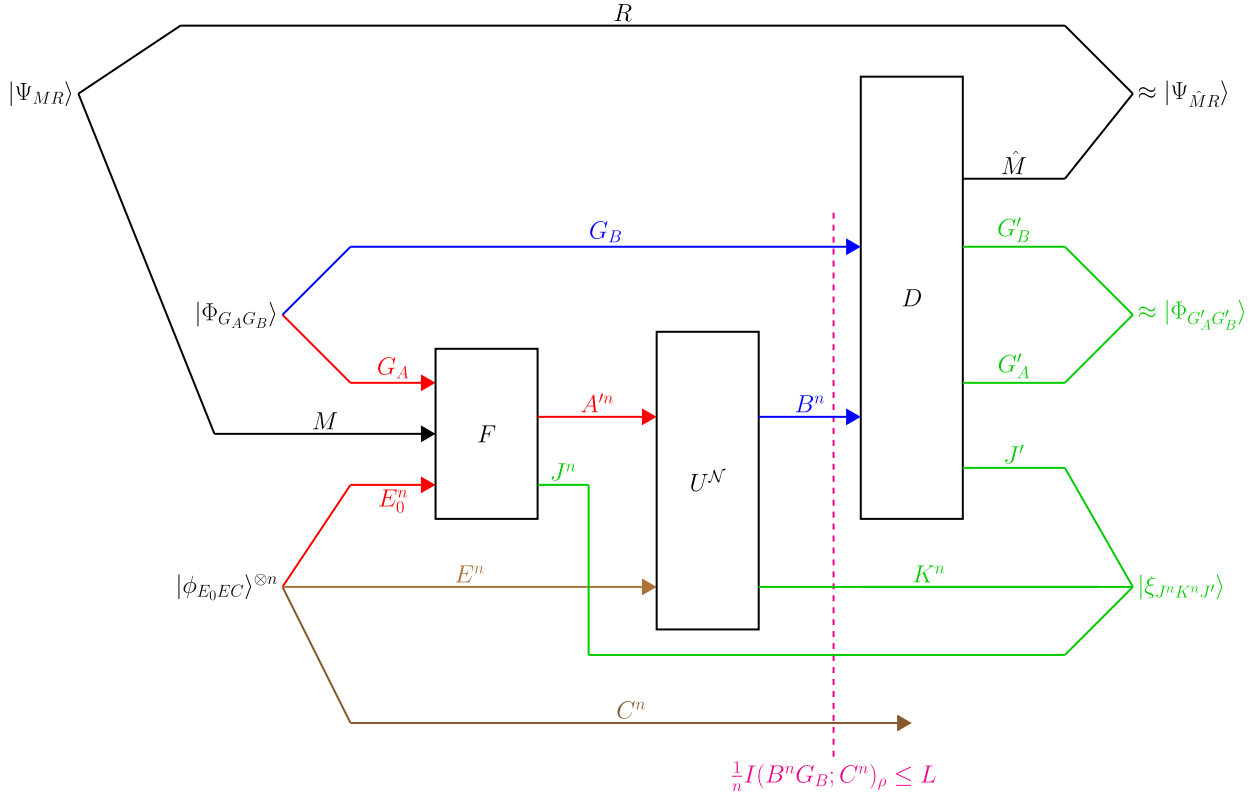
$R$

$|\Psi_{MR}\rangle$

$\approx |\Psi_{\hat{M}R}\rangle$

$\hat{M}$

$G_B$

$G'_B$

$|\Phi_{G_AG_B}\rangle$

$D$

$\approx |\Phi_{G'_AG'_B}\rangle$

$G_A$

$G'_A$

$A'^n$

$B^n$

$M$

$F$

$J'$

$J^n$

$U^{\mathcal{N}}$

$E_0^n$

$|\phi_{E_0EC}\rangle^{\otimes n}$

$E^n$

$K^n$

$|\xi_{J^nK^nJ'}\rangle$

$C^n$

$\frac{1}{n}I(B^nG_B;C^n)_\rho \leq L$